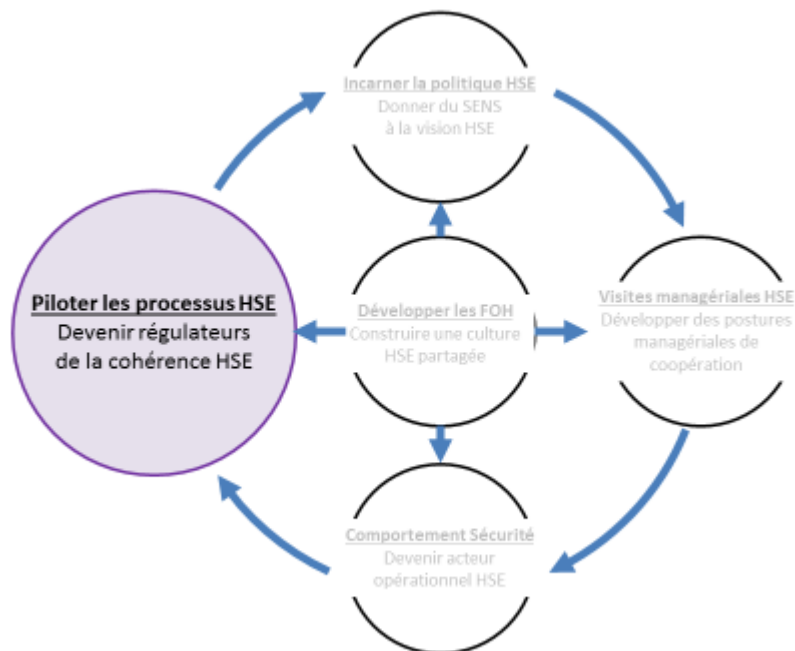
Incarner la politique HSE
Donner du SENS
à la vision HSE

Piloter les processus HSE
Devenir régulateurs
de la cohérence HSE

Développer les FOH
Construire une culture
HSE partagée

Visites managériales HSE
Développer des postures
managériales de
coopération

Comportement Sécurité
Devenir acteur
opérationnel HSE